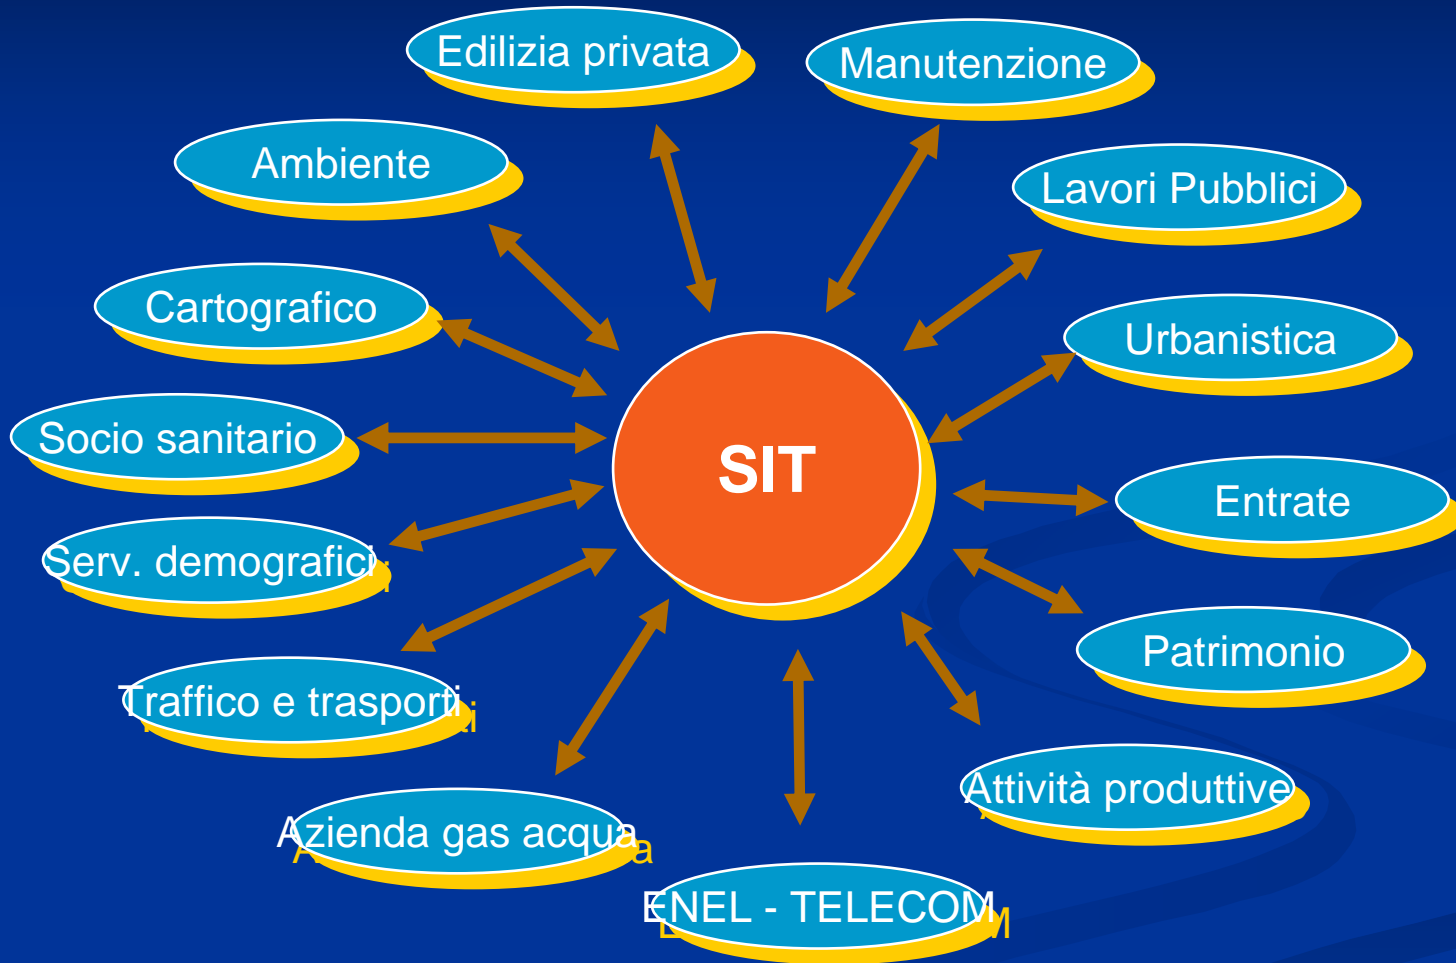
Edilizia privata
Manutenzione
Ambiente
Lavori Pubblici
Cartografico
Urbanistica
Socio sanitario
SIT
Entrate
Serv. demografici
Patrimonio
Traffico e trasporti
Attività produttive
Azienda gas acqua
ENEL - TELECOM